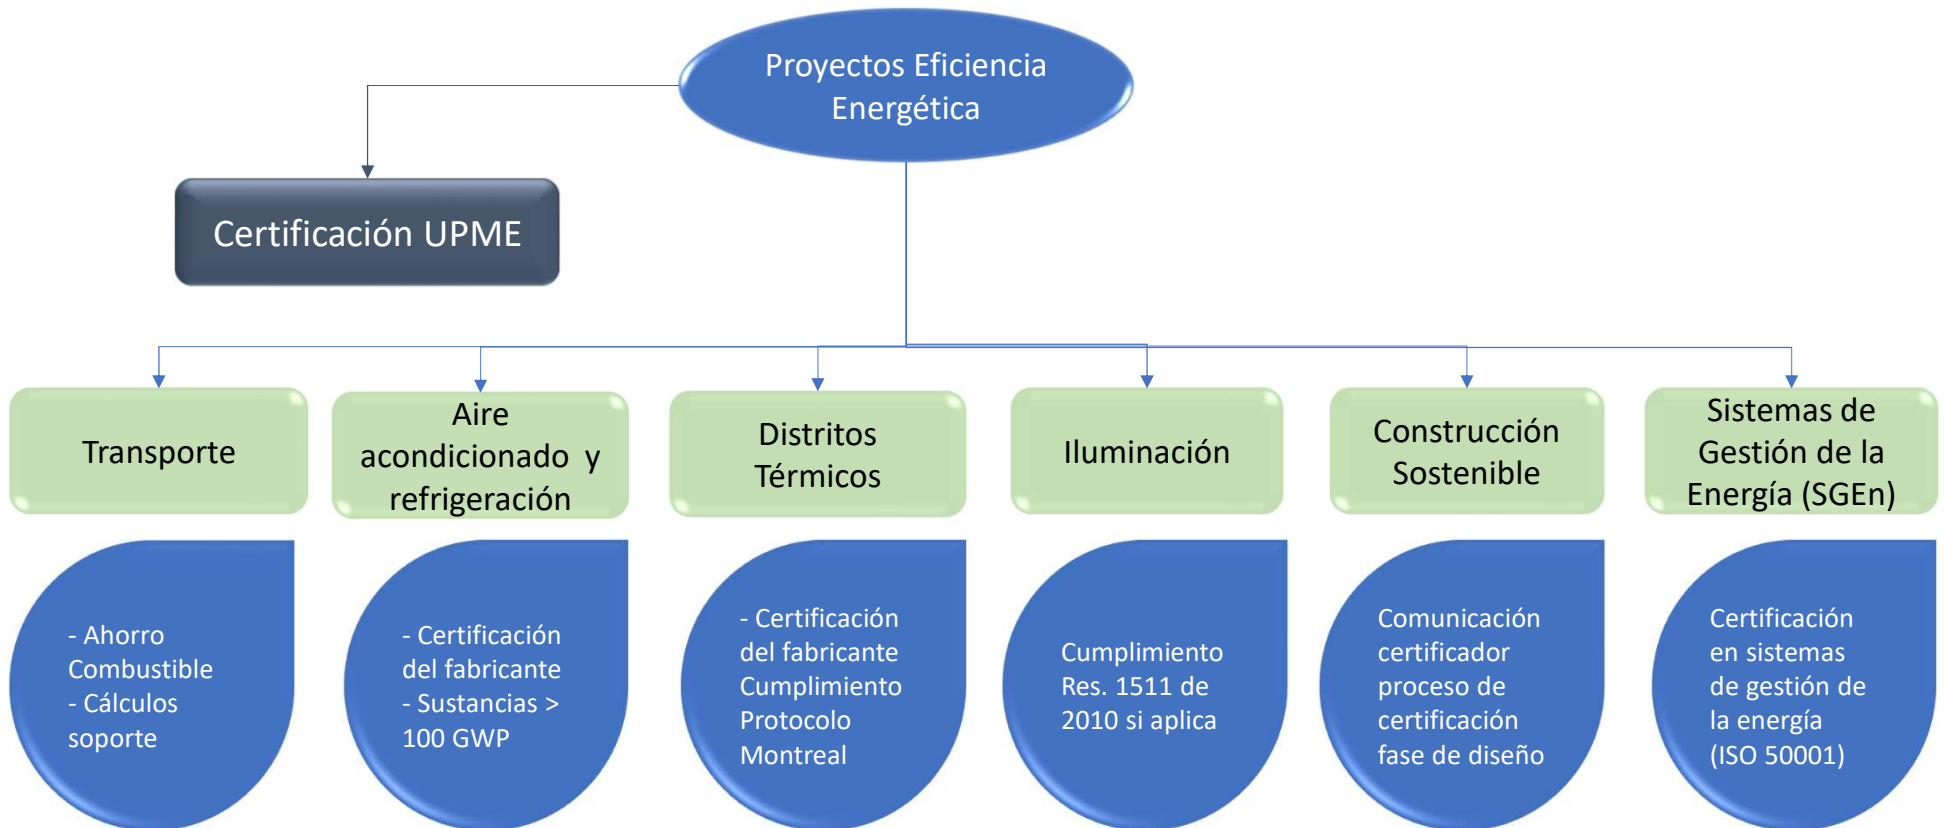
Proyectos Eficiencia Energética

Certificación UPME

Transporte

Aire acondicionado y refrigeración

Distritos Térmicos

Iluminación

Construcción Sostenible

Sistemas de Gestión de la Energía (SGEn)

- Ahorro Combustible
- Cálculos soporte

- Certificación del fabricante
- Sustancias > 100 GWP

- Certificación del fabricante
Cumplimiento Protocolo Montreal

Cumplimiento Res. 1511 de 2010 si aplica

Comunicación certificador proceso de certificación fase de diseño

Certificación en sistemas de gestión de la energía (ISO 50001)